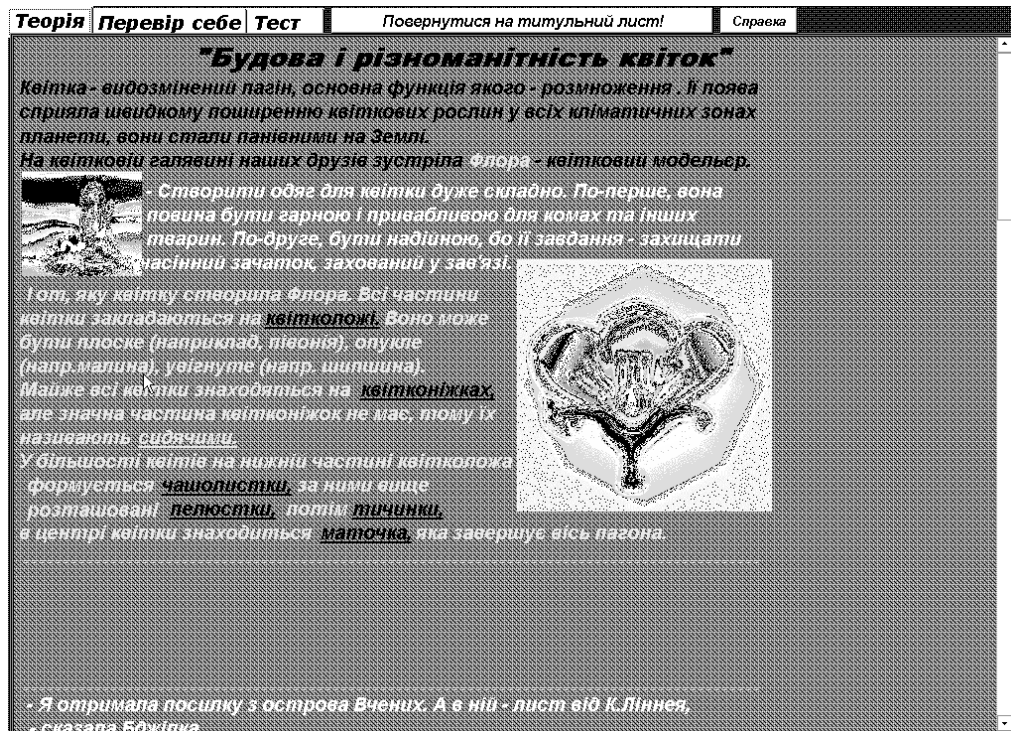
Теорія Перевір себе Тест Повернутися на титульний лист! Справка

"Будова і різноманітність квіток"

Квітка - видозмінений пагін, основна функція якого - розмноження . Її поява сприяла швидкому поширенню квіткових рослин у всіх кліматичних зонах планети, вони стали панівними на Землі.
На квітковій галявині наших друзів зустріла Флора - квітковий модельєр.

- Створити одяг для квітки дуже складно. По-перше, вона повина бути гарною і привабливою для комах та інших тварин. По-друге, бути надійною, бо її завдання - захищати насінний зачаток, захований у зав'язі.

І от, яку квітку створила Флора. Всі частини квітки закладаються на квітколожі. Воно може бути плоске (наприклад, півонія), опукле (напр.малина), увігнуте (напр. шипшина).
Майже всі квітки знаходяться на квітконіжках, але значна частина квітконіжок не має, тому їх називають сидячими.
У більшості квітів на нижній частині квітколожа формується чашолистки, за ними вище розташовані пелюстки, потім тичинки, в центрі квітки знаходиться маточка, яка завершує вісь пагона.

- Я отримала посилку з острова Вчених. А в ній - лист від К.Ліннея, - сказала Бджілка.